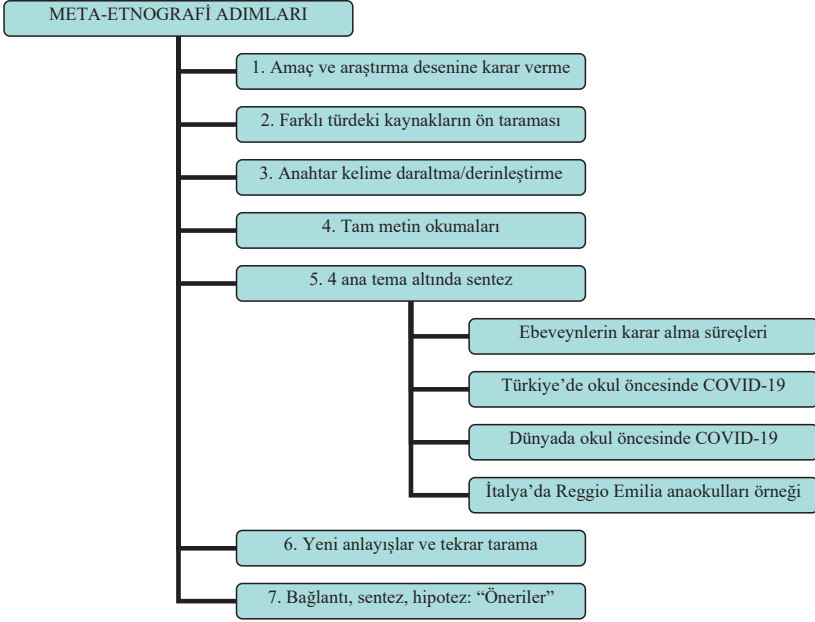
META-ETNOGRAFİ ADIMLARI

1. Amaç ve araştırma desenine karar verme

2. Farklı türdeki kaynakların ön taraması

3. Anahtar kelime daraltma/derinleştirme

4. Tam metin okumaları

5. 4 ana tema altında sentez

Ebeveynlerin karar alma süreçleri

Türkiye'de okul öncesinde COVID-19

Dünyada okul öncesinde COVID-19

İtalya'da Reggio Emilia anaokulları örneği

6. Yeni anlayışlar ve tekrar tarama

7. Bağlantı, sentez, hipotez: "Öneriler"